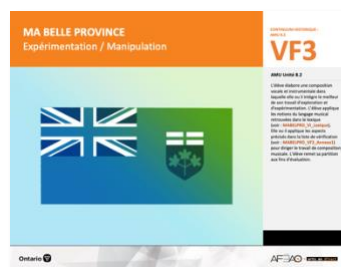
MA BELLE PROVINCE
Expérimentation / Manipulation

COMPOSITION ORIGINALE
VF3

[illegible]

L'élève élabore une composition vocale et instrumentale dans laquelle elle ou il intègre le meilleur de son travail d'exploration et d'expérimentation. L'élève applique les notions du langage musical retrouvées dans le tableau (voir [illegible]). Elle ou il applique les aspects précisés dans la liste de vérification (voir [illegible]) pour diriger le travail de composition musicale. L'élève remet sa partition aux fins d'évaluation.

Ontario

AFÉAO